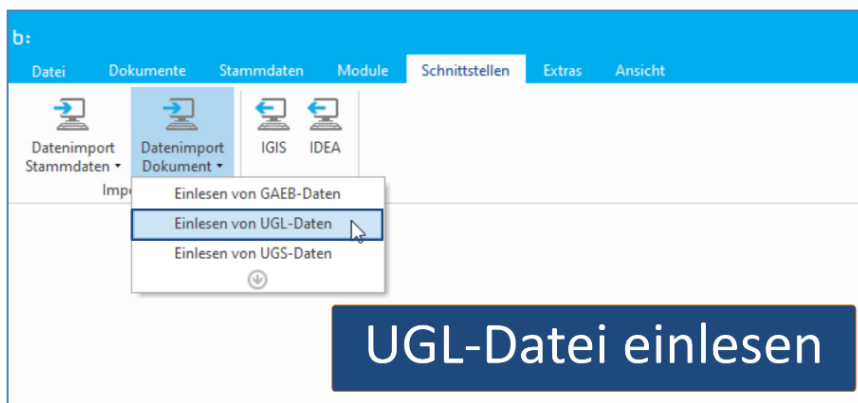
b:

Datei Dokumente Stammdaten Module Schnittstellen Extras Ansicht

Datenimport Stammdaten ▾
Datenimport Dokument ▾
IGIS
IDEA

Imp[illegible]

Einlesen von GAEB-Daten
Einlesen von UGL-Daten
Einlesen von UGS-Daten

UGL-Datei einlesen